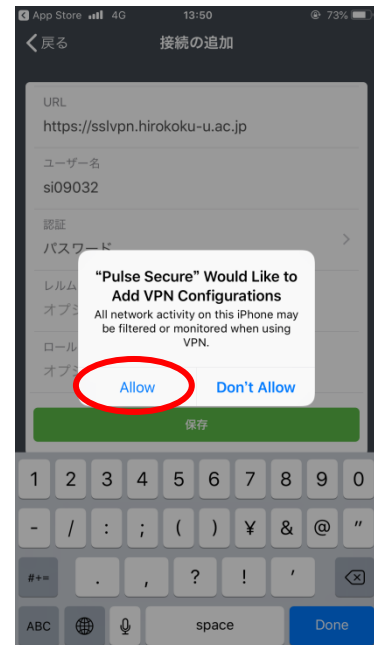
◀ App Store 4G 13:50 73%

戻る 接続の追加

URL
https://sslvpn.hirokoku-u.ac.jp

ユーザー名
si09032

認証
パスワード

レルム
オプシ

ロール
オプシ

“Pulse Secure” Would Like to Add VPN Configurations
All network activity on this iPhone may be filtered or monitored when using VPN.

Allow Don't Allow

保存

1 2 3 4 5 6 7 8 9 0
- / : ; ( ) ¥ & @ ”
#+= . , ? ! ’
ABC space Done